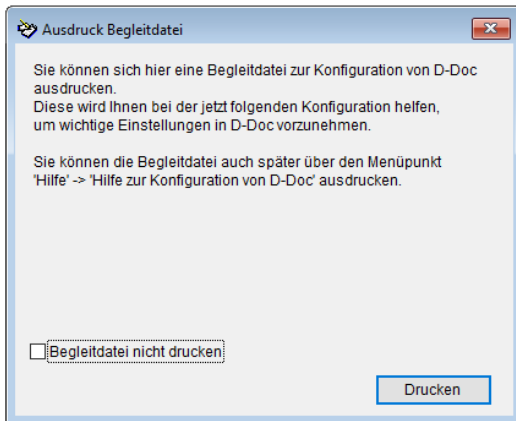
Ausdruck Begleitdatei

Sie können sich hier eine Begleitdatei zur Konfiguration von D-Doc ausdrucken.
Diese wird Ihnen bei der jetzt folgenden Konfiguration helfen, um wichtige Einstellungen in D-Doc vorzunehmen.

Sie können die Begleitdatei auch später über den Menüpunkt 'Hilfe' -> 'Hilfe zur Konfiguration von D-Doc' ausdrucken.

Begleitdatei nicht drucken

Drucken